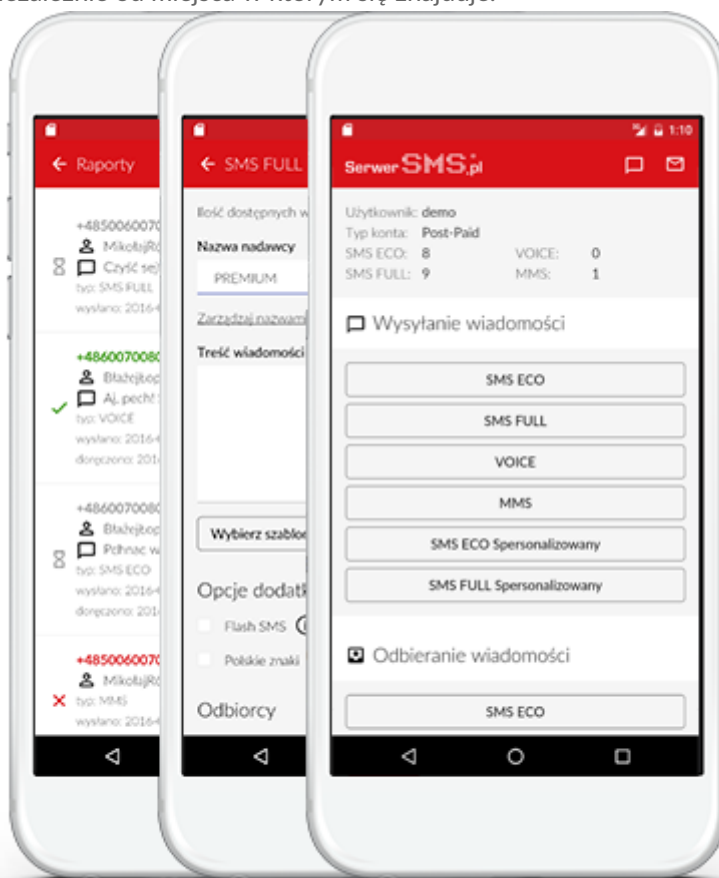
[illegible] od miejsca w którym się znajduje.

Raporty

+4850060070
Mikołaj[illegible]
Czyść se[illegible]
typ: SMS FULL
wysłano: 2016-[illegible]

+4860070080
Błażej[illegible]
Aj, pech! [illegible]
typ: VOICE
wysłano: 2016-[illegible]
doręczono: 201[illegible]

+4860070080
Błażej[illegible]
Pchnąć w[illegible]
typ: SMS ECO
wysłano: 2016-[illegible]
doręczono: 201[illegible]

+4850060070
Mikołaj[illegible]
typ: MMS
wysłano: 2016-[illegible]

SMS FULL

Ilość dostępnych w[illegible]

Nazwa nadawcy
PREMIUM

Zarządzaj nazwam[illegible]

Treść wiadomości

Wybierz szablo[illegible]

Opcje dodatk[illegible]
Flash SMS
Polskie znaki

Odbiorcy

1:10

Serwer SMS.pl

Użytkownik: demo
Typ konta: Post-Paid
SMS ECO: 8
VOICE: 0
SMS FULL: 9
MMS: 1

Wysyłanie wiadomości

SMS ECO
SMS FULL
VOICE
MMS
SMS ECO Spersonalizowany
SMS FULL Spersonalizowany

Odbieranie wiadomości

SMS ECO